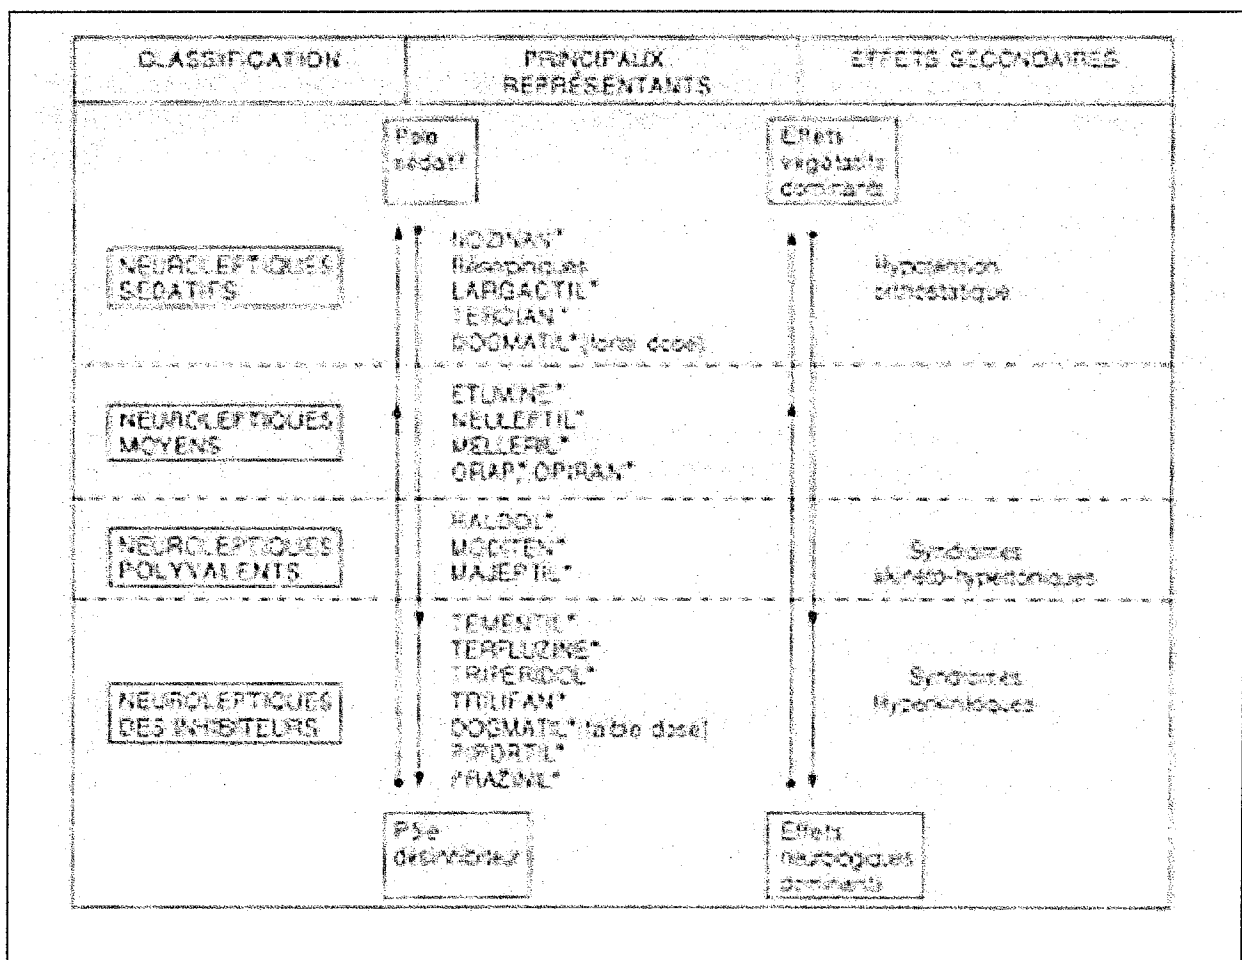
| CLASSIFICATION | PRINCIPAUX REPRÉSENTANTS | EFFETS SECONDAIRES |
|---|---|---|
| | Pôle sédatif | Effets végétatifs dominants |
| NEUROLEPTIQUES SÉDATIFS | NOZINAN* Butyrophénones LARGACTIL* TERCIAN* DOGMATIL* (forte dose) | Hypotension orthostatique |
| NEUROLEPTIQUES MOYENS | ETUMINE* NEULEPTIL* MELLERIL* ORAP*, OPIRAN* | |
| NEUROLEPTIQUES POLYVALENTS | HALDOL* MODITEN* MAJEPTIL* | Syndromes akinéto-hypertoniques |
| NEUROLEPTIQUES DÉSINHIBITEURS | TEMENTIL* TERFLUZINE* TRIPERIDOL* TRILIFAN* DOGMATIL* (faible dose) PIPORTIL* PIRAZINIL* | Syndromes hypercinétiques |
| | Pôle désinhibiteur | Effets neurologiques dominants |